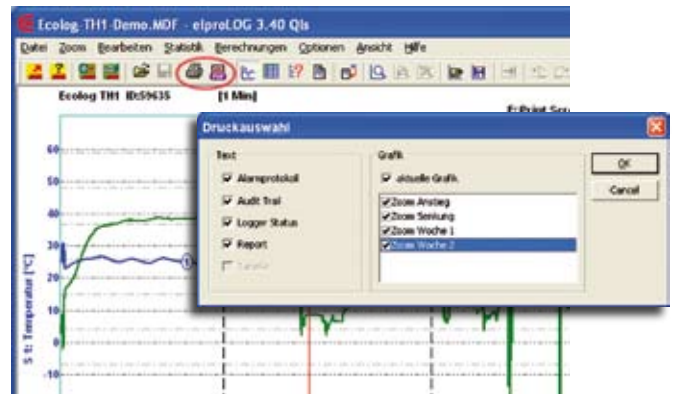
Ecolog TH1 Demo.MDF - elproLOG 3.40 QIs

Datei Zoom Bearbeiten Statistik Berechnungen Optionen Ansicht Hilfe

Ecolog TH1 ID:59635 [1 Min]

E:Print Sco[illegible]

Druckauswahl

Text
Alarmprotokoll
Audit Trail
Logger Status
Report
Tabelle

Grafik
aktuelle Grafik
Zoom Anstieg
Zoom Senkung
Zoom Woche 1
Zoom Woche 2

OK
Cancel

60
50
40
30
20
10
0
-10

S 1: Temperatur [°C]